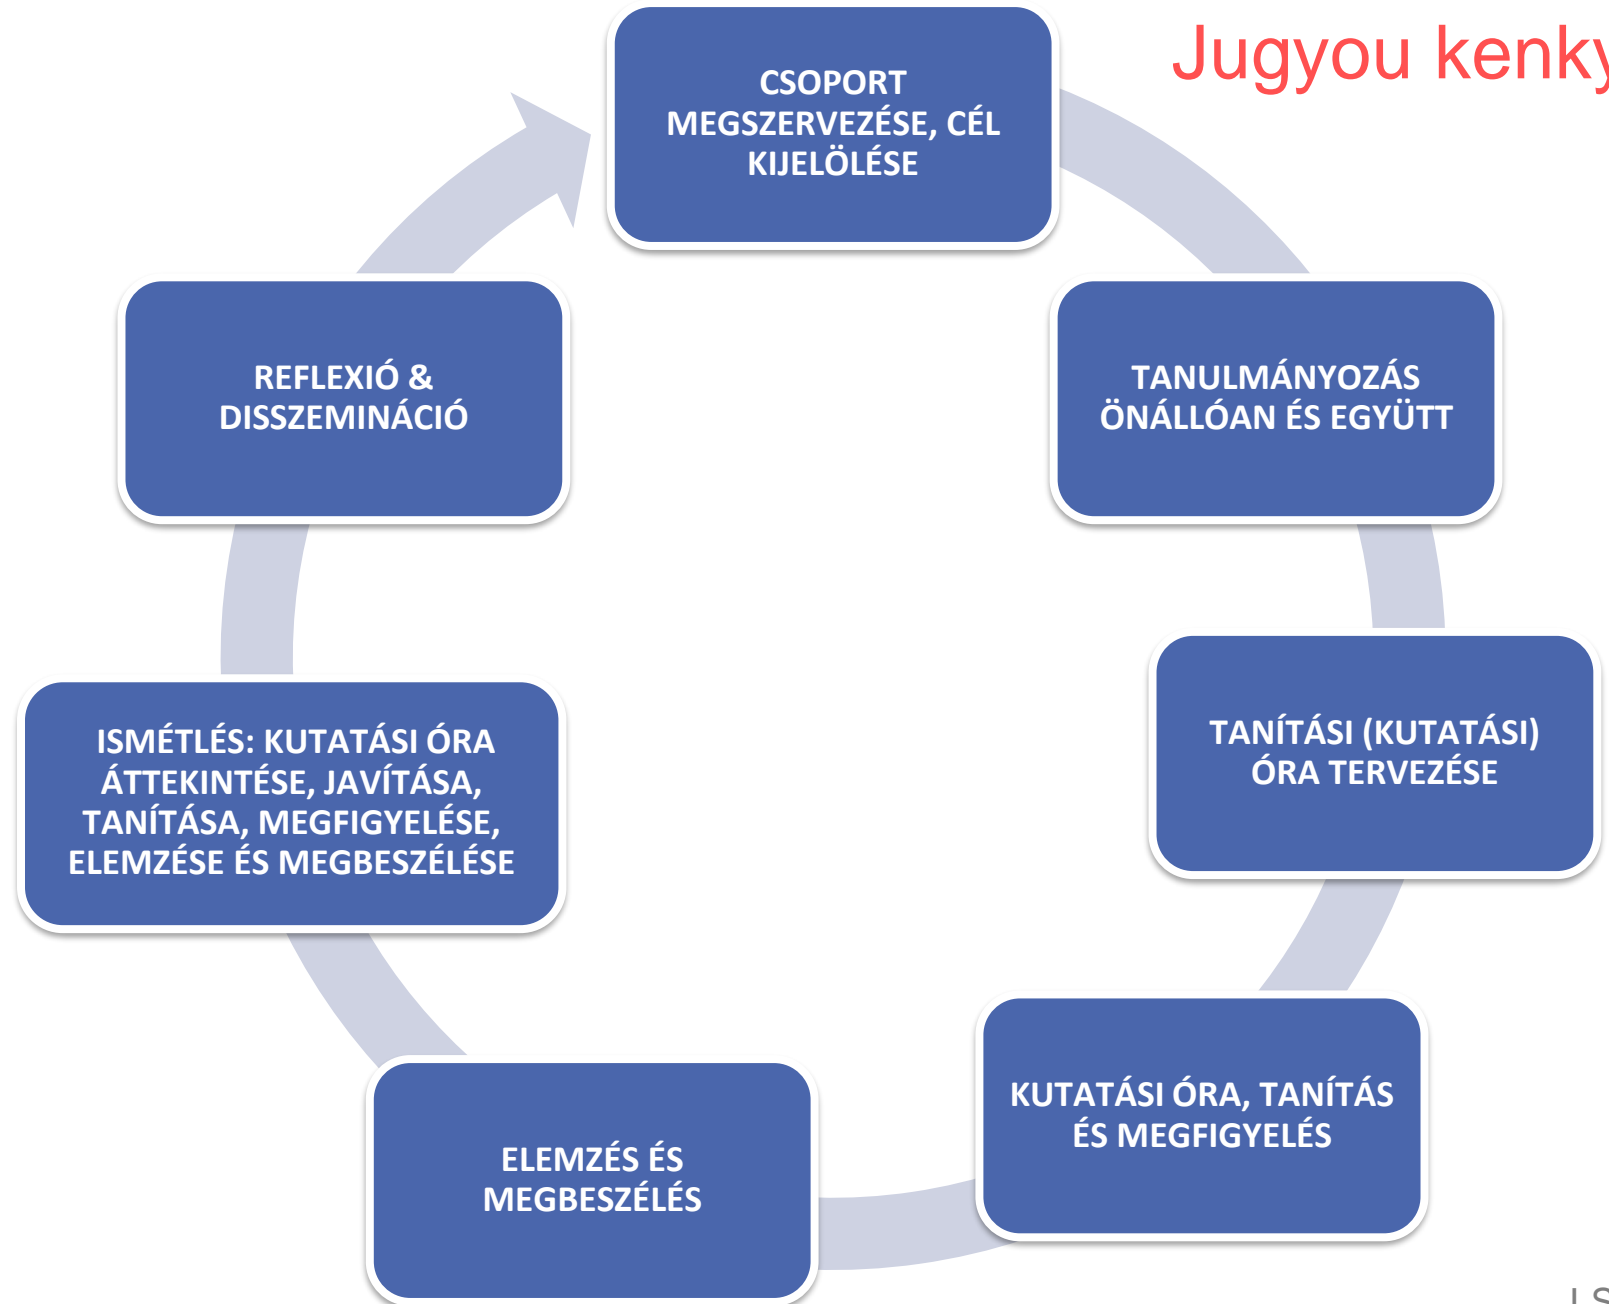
Jugyou kenky

CSOPORT MEGSZERVEZÉSE, CÉL KIJELÖLÉSE

TANULMÁNYOZÁS ÖNÁLLÓAN ÉS EGYÜTT

TANÍTÁSI (KUTATÁSI) ÓRA TERVEZÉSE

KUTATÁSI ÓRA, TANÍTÁS ÉS MEGFIGYELÉS

ELEMZÉS ÉS MEGBESZÉLÉS

ISMÉTLÉS: KUTATÁSI ÓRA ÁTTEKINTÉSE, JAVÍTÁSA, TANÍTÁSA, MEGFIGYELÉSE, ELEMZÉSE ÉS MEGBESZÉLÉSE

REFLEXIÓ & DISSZEMINÁCIÓ

LS